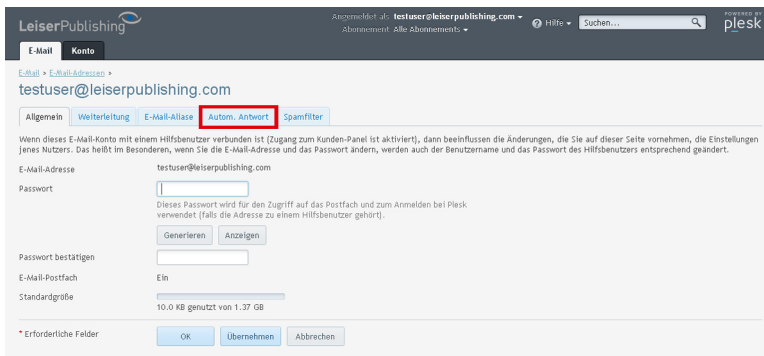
LeiserPublishing

Angemeldet als testuser@leiserpublishing.com ▾
Abonnement Alle Abonnements ▾

Hilfe ▾ Suchen...

POWERED BY plesk

E-Mail Konto

E-Mail » E-Mail-Adressen »

testuser@leiserpublishing.com

Allgemein Weiterleitung E-Mail-Aliase Autom. Antwort Spamfilter

Wenn dieses E-Mail-Konto mit einem Hilfsbenutzer verbunden ist (Zugang zum Kunden-Panel ist aktiviert), dann beeinflussen die Änderungen, die Sie auf dieser Seite vornehmen, die Einstellungen jenes Nutzers. Das heißt im Besonderen, wenn Sie die E-Mail-Adresse und das Passwort ändern, werden auch der Benutzername und das Passwort des Hilfsbenutzers entsprechend geändert.

E-Mail-Adresse testuser@leiserpublishing.com

Passwort

Dieses Passwort wird für den Zugriff auf das Postfach und zum Anmelden bei Plesk verwendet (falls die Adresse zu einem Hilfsbenutzer gehört).

Generieren Anzeigen

Passwort bestätigen

E-Mail-Postfach Ein

Standardgröße

10.0 KB genutzt von 1.37 GB

* Erforderliche Felder

OK Übernehmen Abbrechen